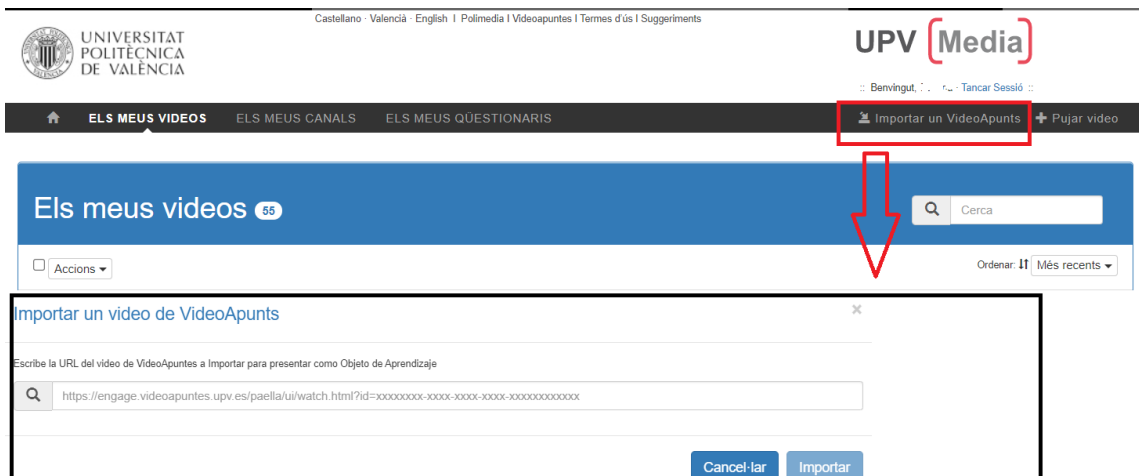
Castellano · València · English I Polimedia I Videoapuntes I Termes d'ús I Suggeriments

UNIVERSITAT POLITÈCNICA DE VALÈNCIA

UPV [Media]

:: Benvingut, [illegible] - Tancar Sessió ::

ELS MEUS VIDEOS ELS MEUS CANALS ELS MEUS QÜESTIONARIS

Importar un VideoApunts + Pujar video

Els meus videos 55

Cerca

Accions

Ordenar: Més recents

Importar un video de VideoApunts

×

Escribe la URL del video de VideoApuntes a Importar para presentar como Objeto de Aprendizaje

https://engage.videoapuntes.upv.es/paella/ui/watch.html?id=xxxxxxxx-xxxx-xxxx-xxxx-xxxxxxxxxxxx

Cancel·lar Importar